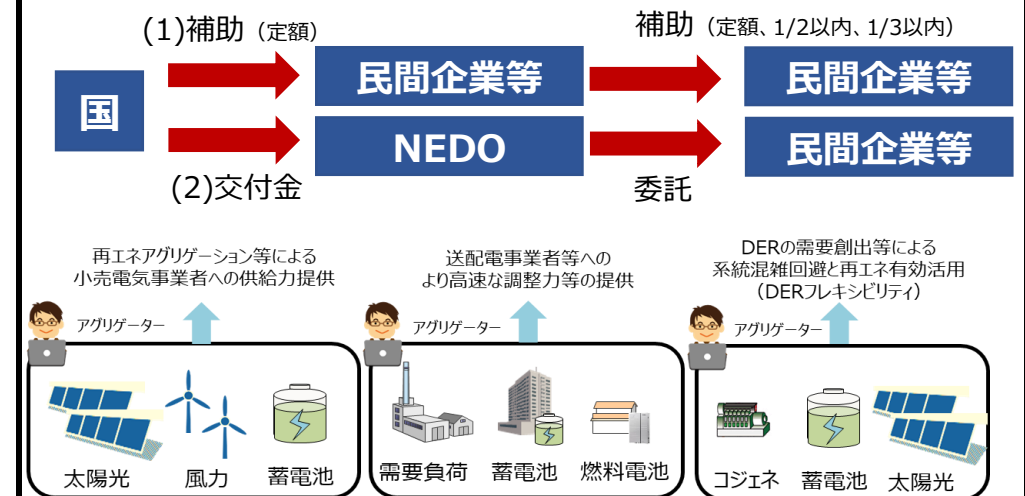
(1)補助（定額）

補助（定額、1/2以内、1/3以内）

国

民間企業等

民間企業等

NEDO

民間企業等

(2)交付金

委託

再エネアグリゲーション等による
小売電気事業者への供給力提供

アグリゲーター

太陽光　風力　蓄電池

送配電事業者等への
より高速な調整力等の提供

アグリゲーター

需要負荷　蓄電池　燃料電池

DERの需要創出等による
系統混雑回避と再エネ有効活用
（DERフレキシビリティ）

アグリゲーター

コジェネ　蓄電池　太陽光